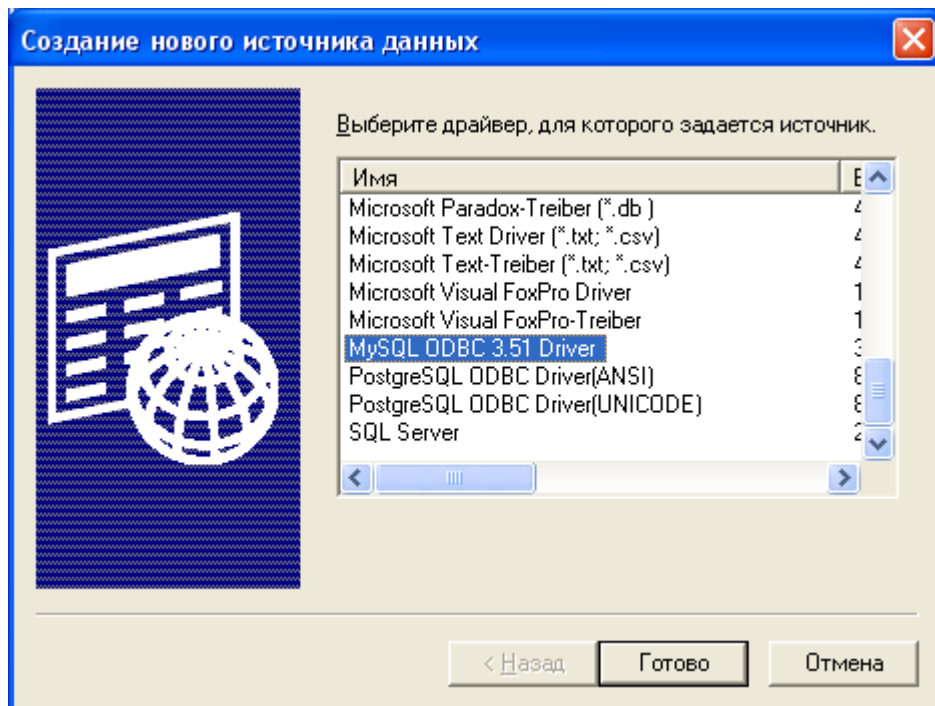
Создание нового источника данных

Выберите драйвер, для которого задается источник.

| Имя | В |
|---|---|
| Microsoft Paradox-Treiber (*.db ) | 4 |
| Microsoft Text Driver (*.txt; *.csv) | 4 |
| Microsoft Text-Treiber (*.txt; *.csv) | 4 |
| Microsoft Visual FoxPro Driver | 1 |
| Microsoft Visual FoxPro-Treiber | 1 |
| MySQL ODBC 3.51 Driver | 3 |
| PostgreSQL ODBC Driver(ANSI) | 8 |
| PostgreSQL ODBC Driver(UNICODE) | 8 |
| SQL Server | 2 |

< Назад | Готово | Отмена